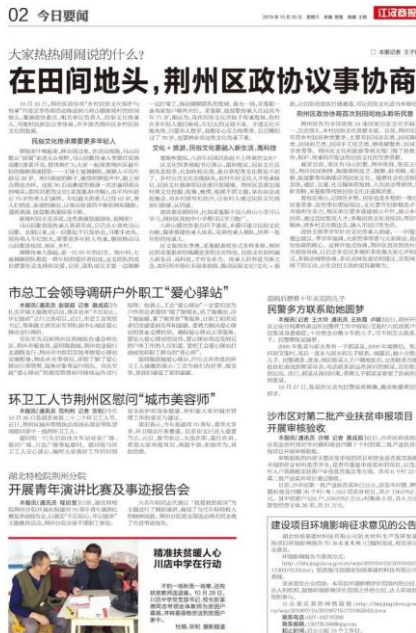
02 今日要闻

江汉商报

大家热热闹闹说的什么？

在田间地头，荆州区政协议事协商

市总工会领导调研户外职工"爱心驿站"

环卫工人节荆州区慰问"城市美容师"

开展青年演讲比赛及事迹报告会

民警多方联系助她团梦

沙市区对第二批产业扶贫申报项目开展审核验收

建设项目环境影响征求意见的公告

精准扶贫暖人心 川店中学在行动

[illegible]